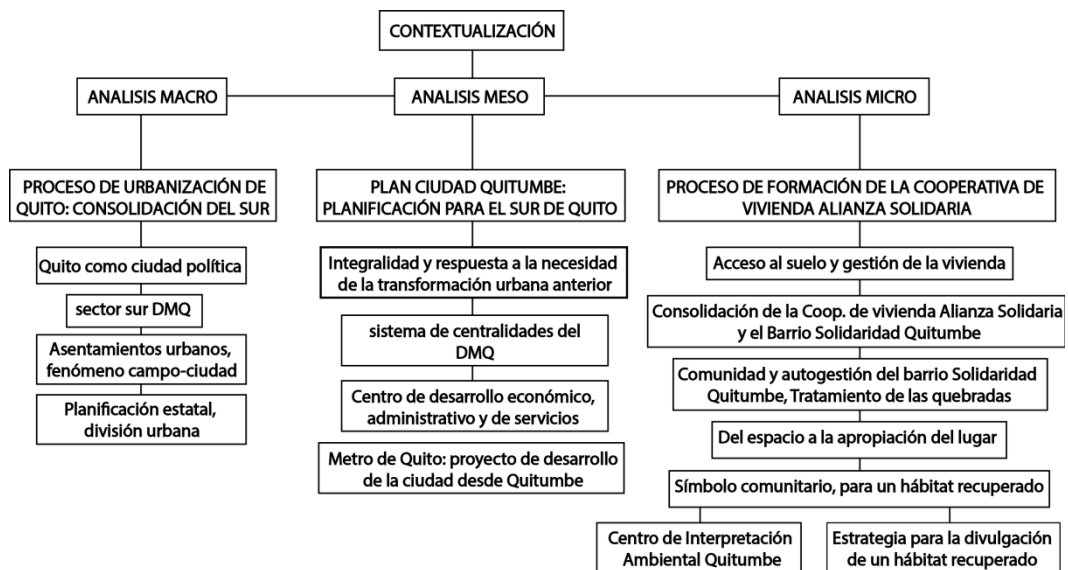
CONTEXTUALIZACIÓN

ANALISIS MACRO

ANALISIS MESO

ANALISIS MICRO

PROCESO DE URBANIZACIÓN DE QUITO: CONSOLIDACIÓN DEL SUR

Quito como ciudad política

sector sur DMQ

Asentamientos urbanos, fenómeno campo-ciudad

Planificación estatal, división urbana

PLAN CIUDAD QUITUMBE: PLANIFICACIÓN PARA EL SUR DE QUITO

Integralidad y respuesta a la necesidad de la transformación urbana anterior

sistema de centralidades del DMQ

Centro de desarrollo económico, administrativo y de servicios

Metro de Quito: proyecto de desarrollo de la ciudad desde Quitumbe

PROCESO DE FORMACIÓN DE LA COOPERATIVA DE VIVIENDA ALIANZA SOLIDARIA

Acceso al suelo y gestión de la vivienda

Consolidación de la Coop. de vivienda Alianza Solidaria y el Barrio Solidaridad Quitumbe

Comunidad y autogestión del barrio Solidaridad Quitumbe, Tratamiento de las quebradas

Del espacio a la apropiación del lugar

Símbolo comunitario, para un hábitat recuperado

Centro de Interpretación Ambiental Quitumbe

Estrategia para la divulgación de un hábitat recuperado